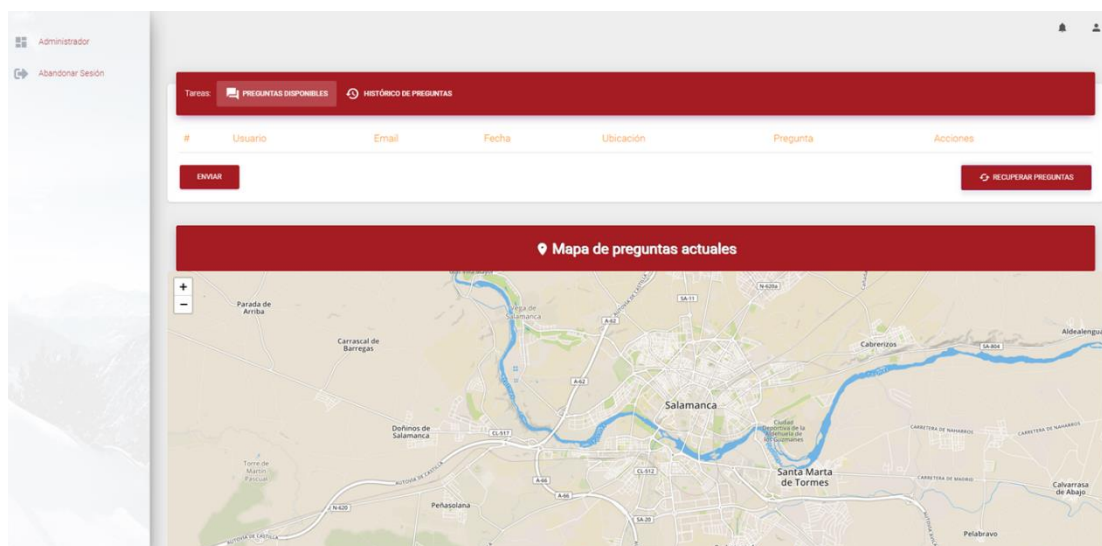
Administrador

Abandonar Sesión

Tareas: PREGUNTAS DISPONIBLES HISTÓRICO DE PREGUNTAS

| # | Usuario | Email | Fecha | Ubicación | Pregunta | Acciones |
|---|---|---|---|---|---|---|

ENVIAR

RECUPERAR PREGUNTAS

Mapa de preguntas actuales

+
−

Parada de Arriba

Carrascal de Barregas

Vega de Salamanca

SA-11

N-620a

A-62

Aldealengua

Cabrerizos

SA-804

A-62

Salamanca

Doñinos de Salamanca

CL-517

Ciudad Deportiva de la Alamedilla de los Guzmanes

CARRETERA DE NAHARROS

CARRETERA DE NAHARROS

CL-512

Torre de Martín Pascual

AUTOVÍA DE CASTILLA

A-66

A-66

Santa Marta de Tormes

CARRETERA DE MADRID

Calvarrasa de Abajo

N-620

Peñasolana

SA-20

AUTOVÍA DE CASTILLA

Pelabravo